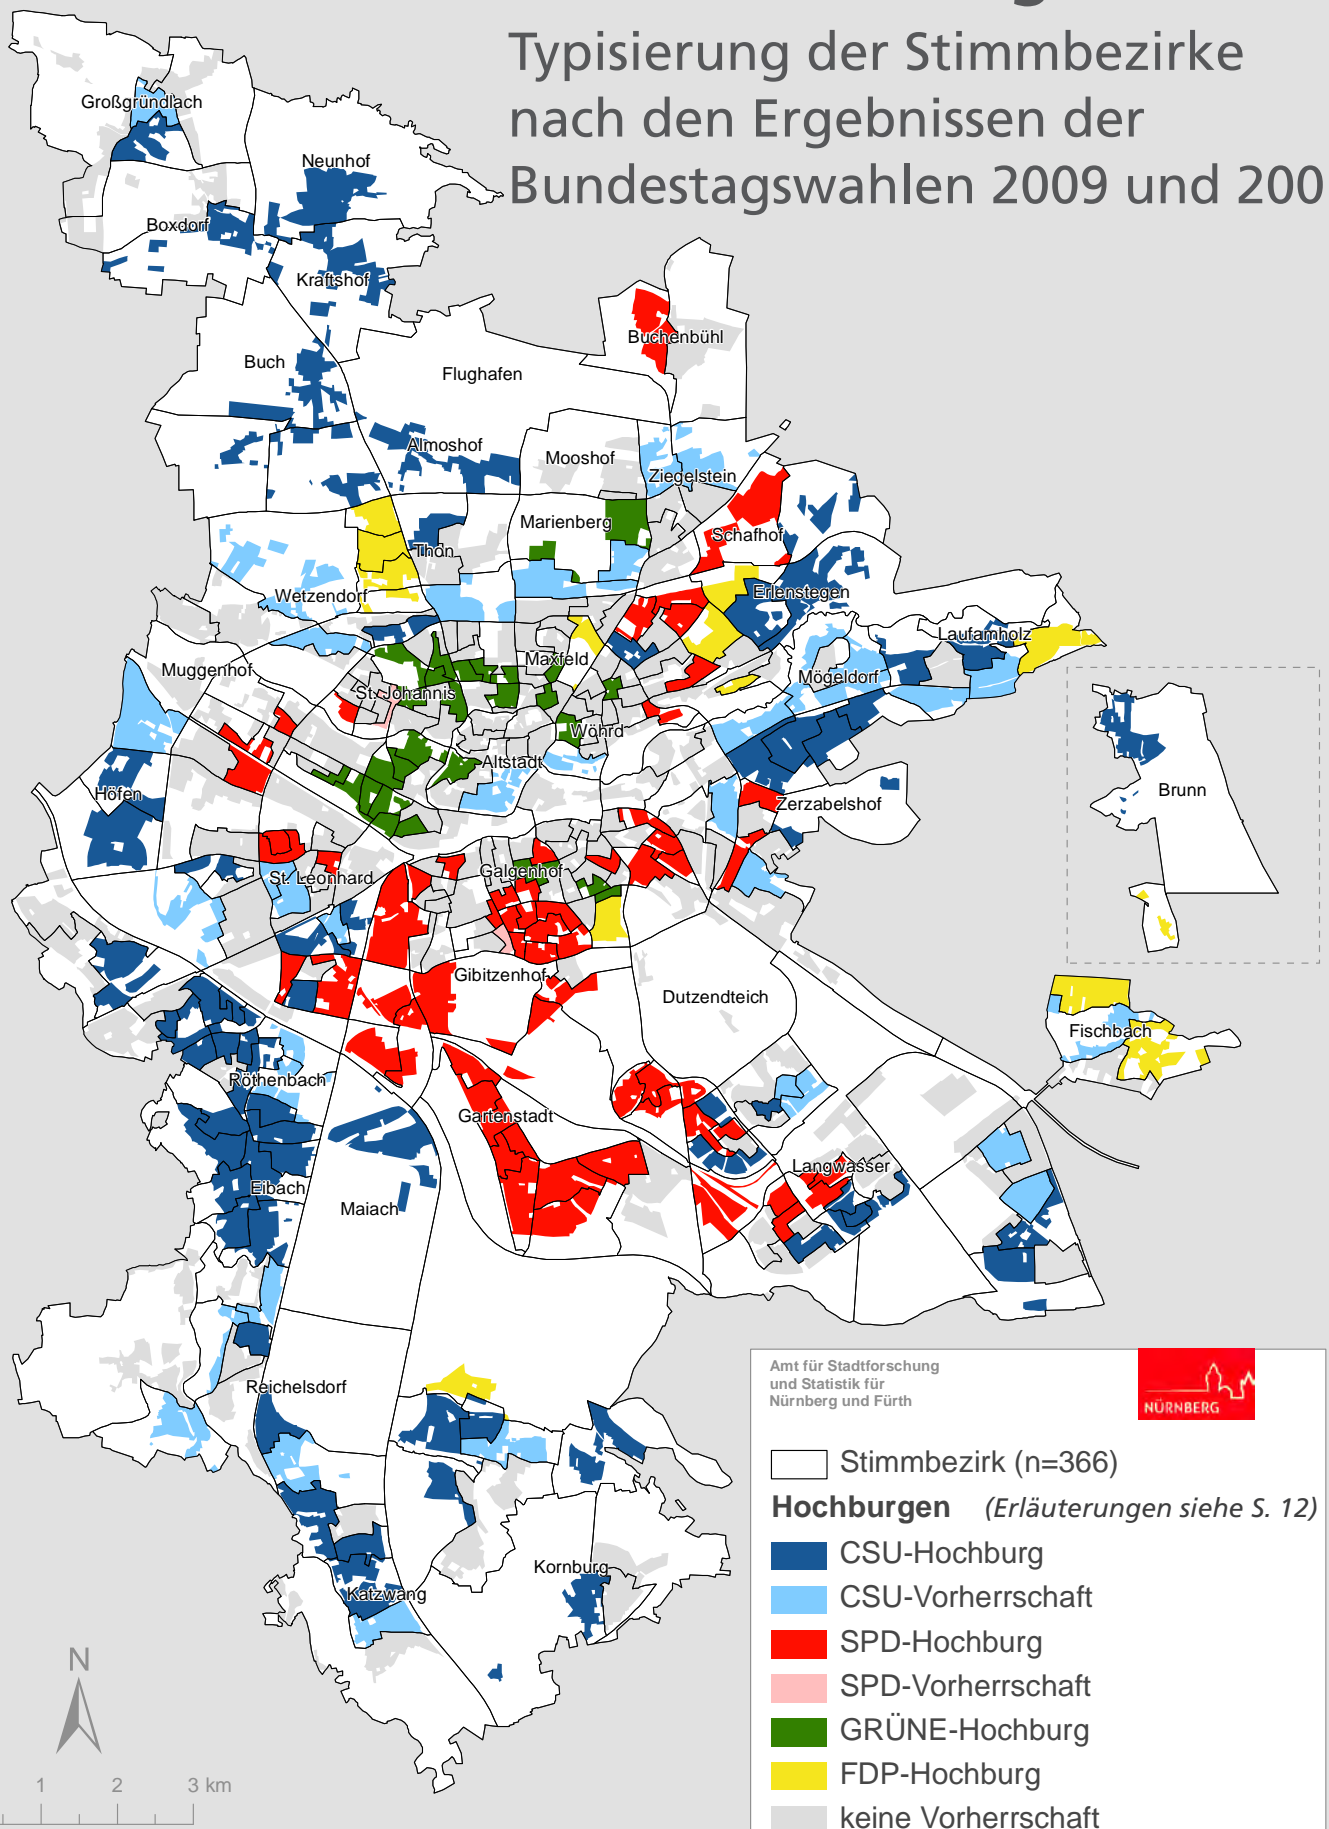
Typisierung der Stimmbezirke nach den Ergebnissen der Bundestagswahlen 2009 und 200

Großgründlach
Neunhof
Boxdorf
Kraftshof
Buchenbühl
Buch
Flughafen
Almoshof
Mooshof
Ziegelstein
Marienberg
Schafhof
Thon
Wetzendorf
Erlenstegen
Laufamholz
Maxfeld
Muggenhof
Mögeldorf
St. Johannis
Wöhrd
Altstadt
Höfen
Brunn
Zerzabelshof
St. Leonhard
Galgenhof
Gibitzenhof
Dutzendteich
Fischbach
Röthenbach
Gartenstadt
Langwasser
Eibach
Maiach
Reichelsdorf
Katzwang
Kornburg

Amt für Stadtforschung und Statistik für Nürnberg und Fürth
NÜRNBERG

Stimmbezirk (n=366)
Hochburgen (Erläuterungen siehe S. 12)
CSU-Hochburg
CSU-Vorherrschaft
SPD-Hochburg
SPD-Vorherrschaft
GRÜNE-Hochburg
FDP-Hochburg
keine Vorherrschaft

N
1 2 3 km